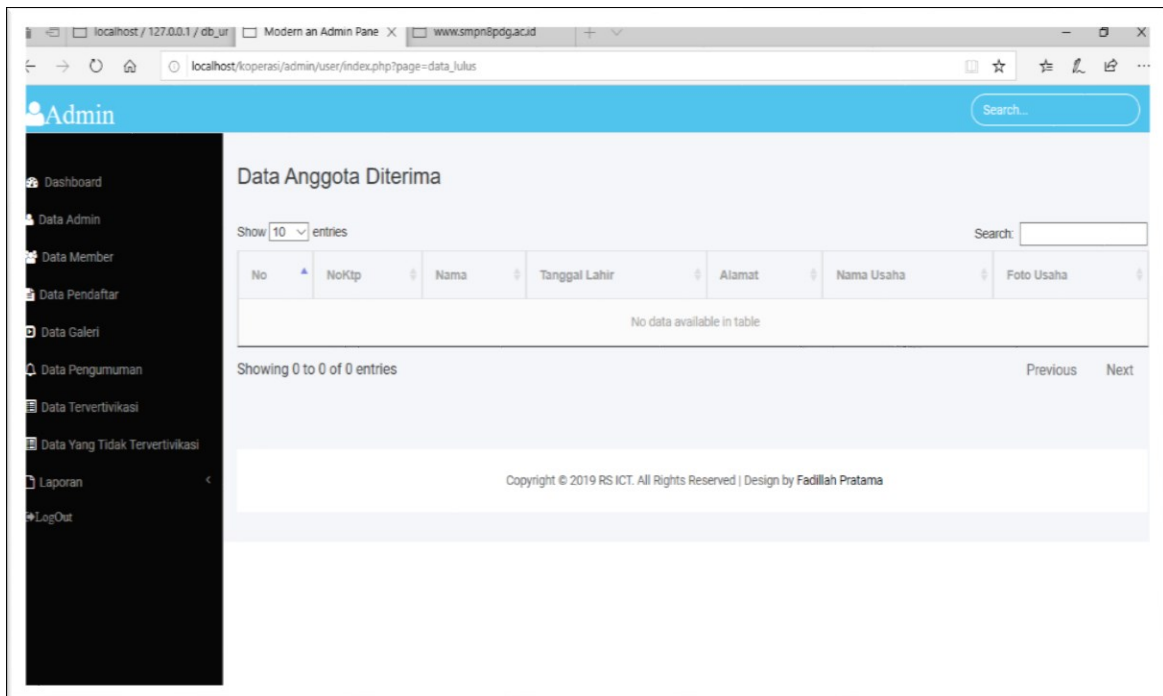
localhost / 127.0.0.1 / db_ur | Modern an Admin Pane × | www.smpn8pdg.ac.id

localhost/koperasi/admin/user/index.php?page=data_lulus

Admin

Search...

Dashboard
Data Admin
Data Member
Data Pendaftar
Data Galeri
Data Pengumuman
Data Tervertivikasi
Data Yang Tidak Tervertivikasi
Laporan
LogOut

Data Anggota Diterima

Show 10 entries

Search:

| No | NoKtp | Nama | Tanggal Lahir | Alamat | Nama Usaha | Foto Usaha |
|---|---|---|---|---|---|---|
| No data available in table | | | | | | |

Showing 0 to 0 of 0 entries

Previous Next

Copyright © 2019 RS ICT. All Rights Reserved | Design by Fadillah Pratama